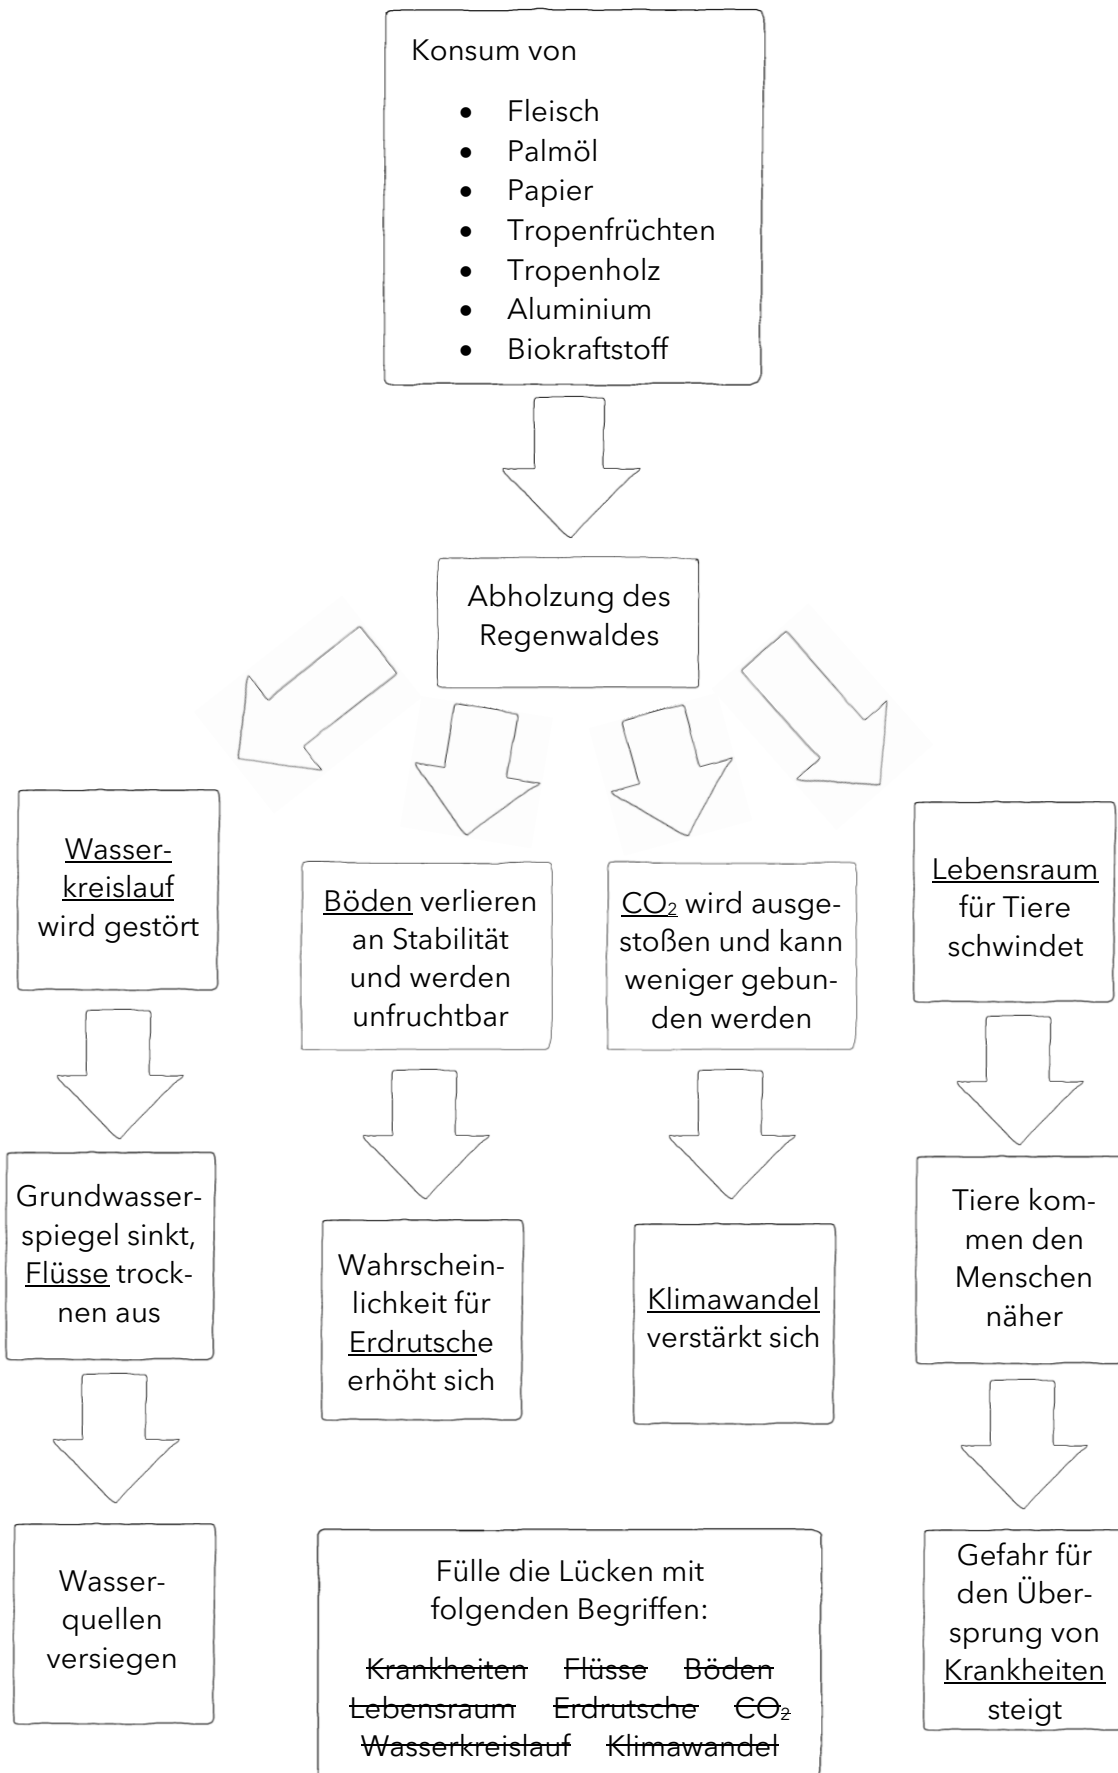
Konsum von

- Fleisch
- Palmöl
- Papier
- Tropenfrüchten
- Tropenholz
- Aluminium
- Biokraftstoff

Abholzung des Regenwaldes

Wasserkreislauf wird gestört

Böden verlieren an Stabilität und werden unfruchtbar

$CO_2$ wird ausgestoßen und kann weniger gebunden werden

Lebensraum für Tiere schwindet

Grundwasserspiegel sinkt, Flüsse trocknen aus

Wahrscheinlichkeit für Erdrutsche erhöht sich

Klimawandel verstärkt sich

Tiere kommen den Menschen näher

Wasserquellen versiegen

Fülle die Lücken mit folgenden Begriffen:

~~Krankheiten~~ ~~Flüsse~~ ~~Böden~~ ~~Lebensraum~~ ~~Erdrutsche~~ ~~$CO_2$~~ ~~Wasserkreislauf~~ ~~Klimawandel~~

Gefahr für den Übersprung von Krankheiten steigt